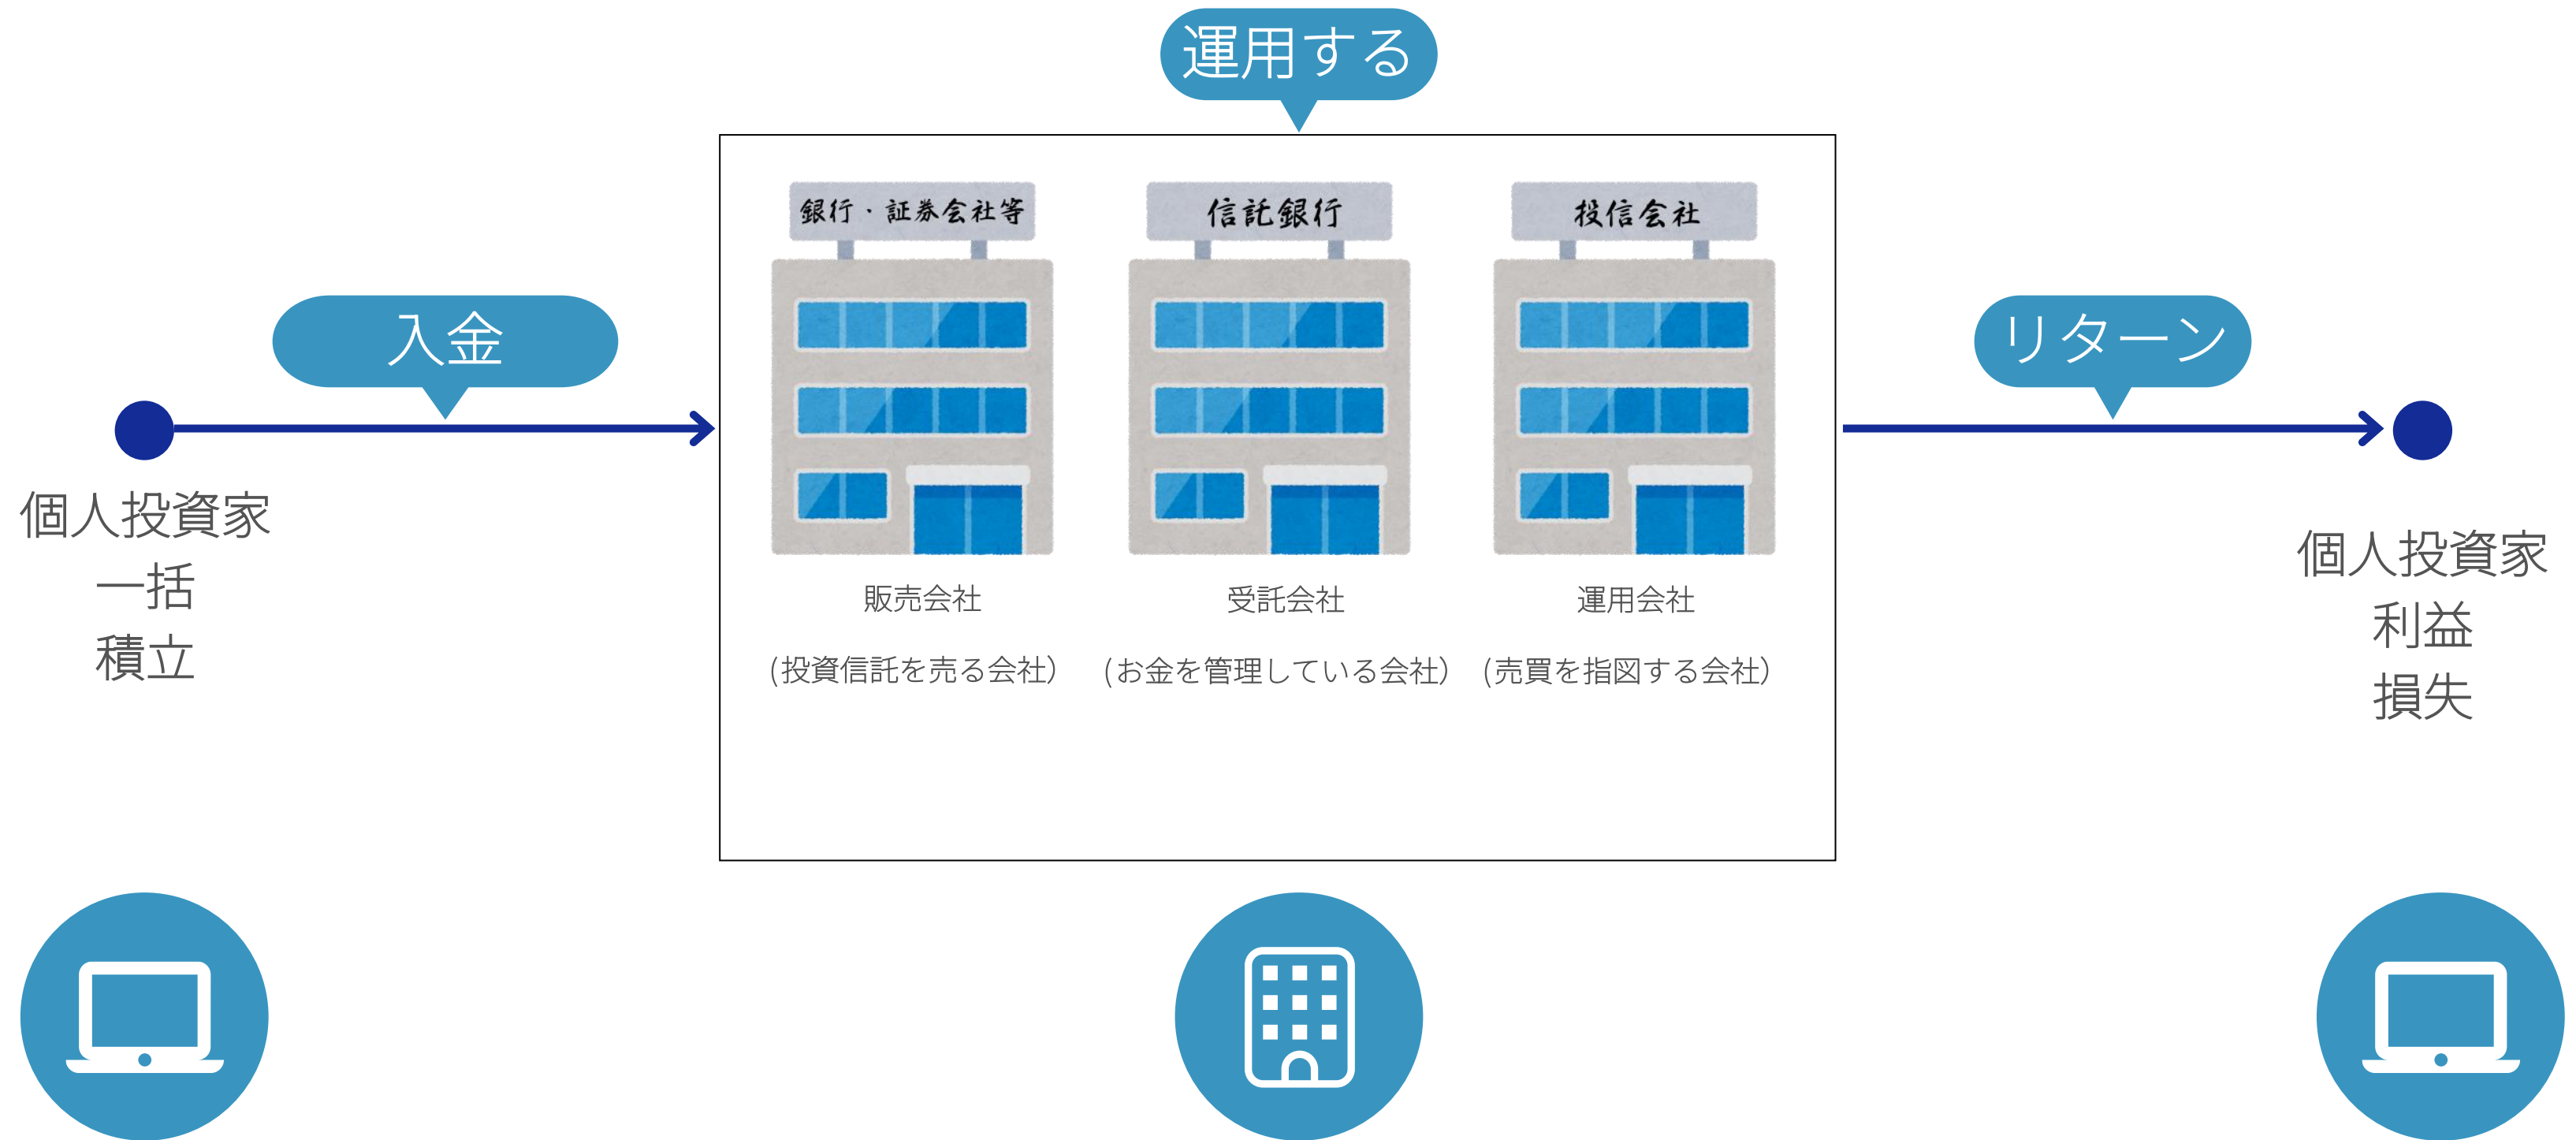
運用する

入金

個人投資家
一括
積立

銀行・証券会社等

販売会社
（投資信託を売る会社）

信託銀行

受託会社
（お金を管理している会社）

投信会社

運用会社
（売買を指図する会社）

リターン

個人投資家
利益
損失